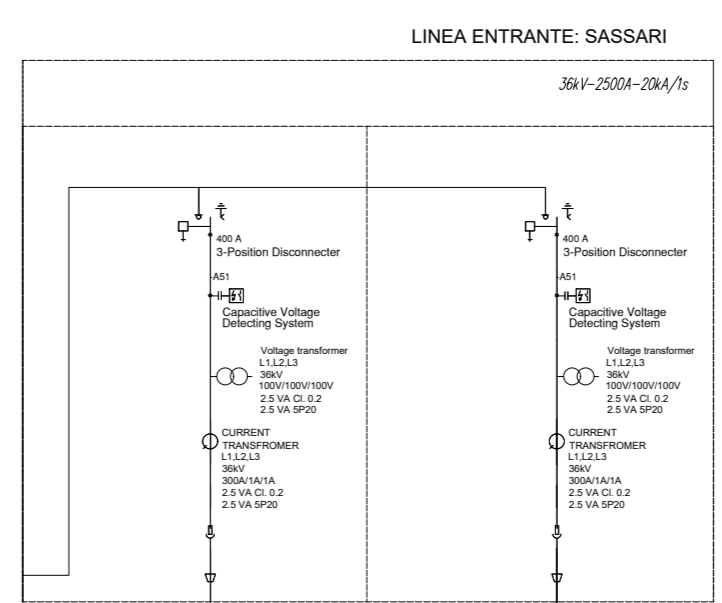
LINEA ENTRANTE: SASSARI

36kV–2500A–20kA/1s

400 A
3-Position Disconnecter

-A51

Capacitive Voltage
Detecting System

Voltage transformer
L1,L2,L3
36kV
100V/100V/100V
2.5 VA Cl. 0.2
2.5 VA 5P20

CURRENT
TRANSFROMER
L1,L2,L3
36kV
300A/1A/1A
2.5 VA Cl. 0.2
2.5 VA 5P20

400 A
3-Position Disconnecter

-A51

Capacitive Voltage
Detecting System

Voltage transformer
L1,L2,L3
36kV
100V/100V/100V
2.5 VA Cl. 0.2
2.5 VA 5P20

CURRENT
TRANSFROMER
L1,L2,L3
36kV
300A/1A/1A
2.5 VA Cl. 0.2
2.5 VA 5P20